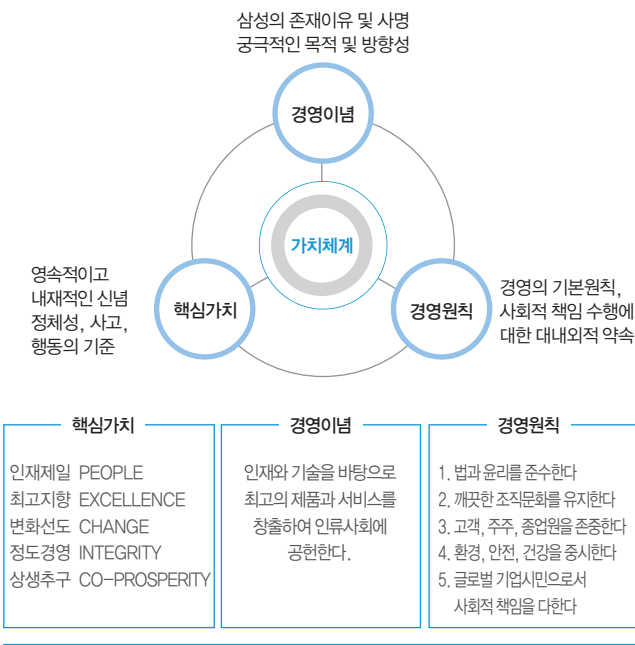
삼성의 존재이유 및 사명
궁극적인 목적 및 방향성

경영이념

가치체계

영속적이고
내재적인 신념
정체성, 사고,
행동의 기준

핵심가치

경영원칙

경영의 기본원칙,
사회적 책임 수행에
대한 대내외적 약속

핵심가치

인재제일 PEOPLE
최고지향 EXCELLENCE
변화선도 CHANGE
정도경영 INTEGRITY
상생추구 CO-PROSPERITY

경영이념

인재와 기술을 바탕으로 최고의 제품과 서비스를 창출하여 인류사회에 공헌한다.

경영원칙

1. 법과 윤리를 준수한다
2. 깨끗한 조직문화를 유지한다
3. 고객, 주주, 종업원을 존중한다
4. 환경, 안전, 건강을 중시한다
5. 글로벌 기업시민으로서 사회적 책임을 다한다